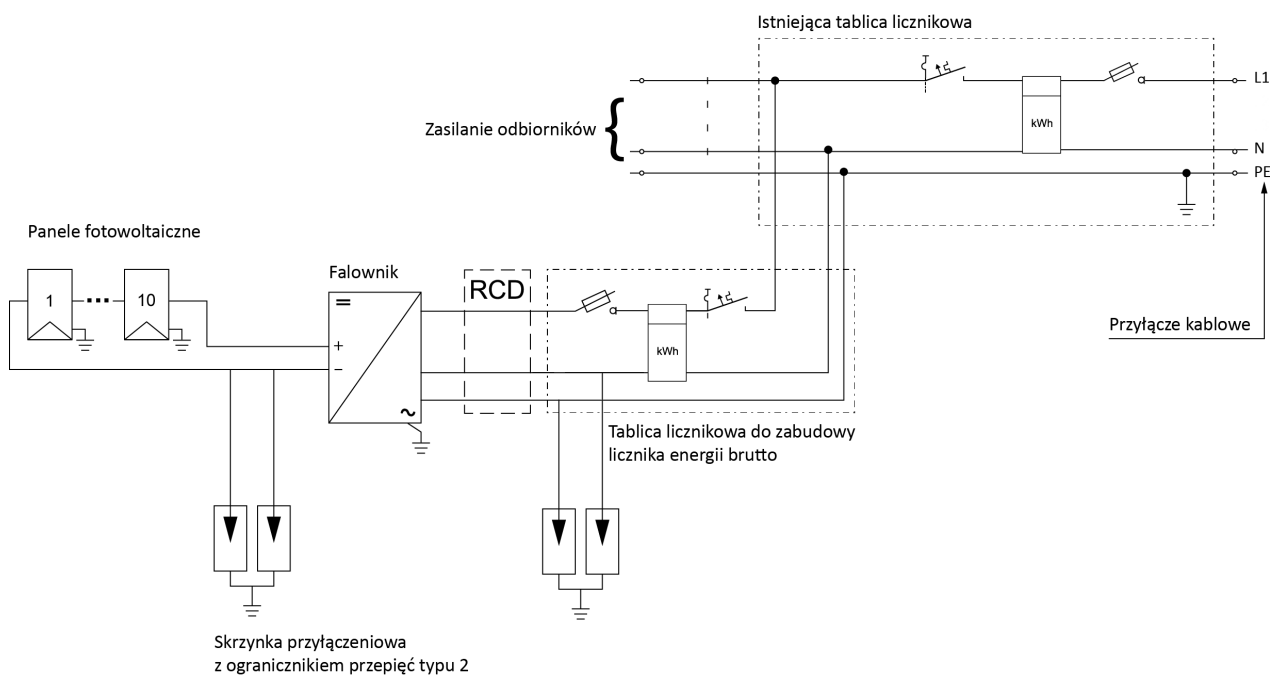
Istniejąca tablica licznikowa

L1

kWh

Zasilanie odbiorników

N

PE

Panele fotowoltaiczne

1

10

Falownik

=

+

–

~

RCD

kWh

Przyłącze kablowe

Tablica licznikowa do zabudowy licznika energii brutto

Skrzynka przyłączeniowa z ogranicznikiem przepięć typu 2